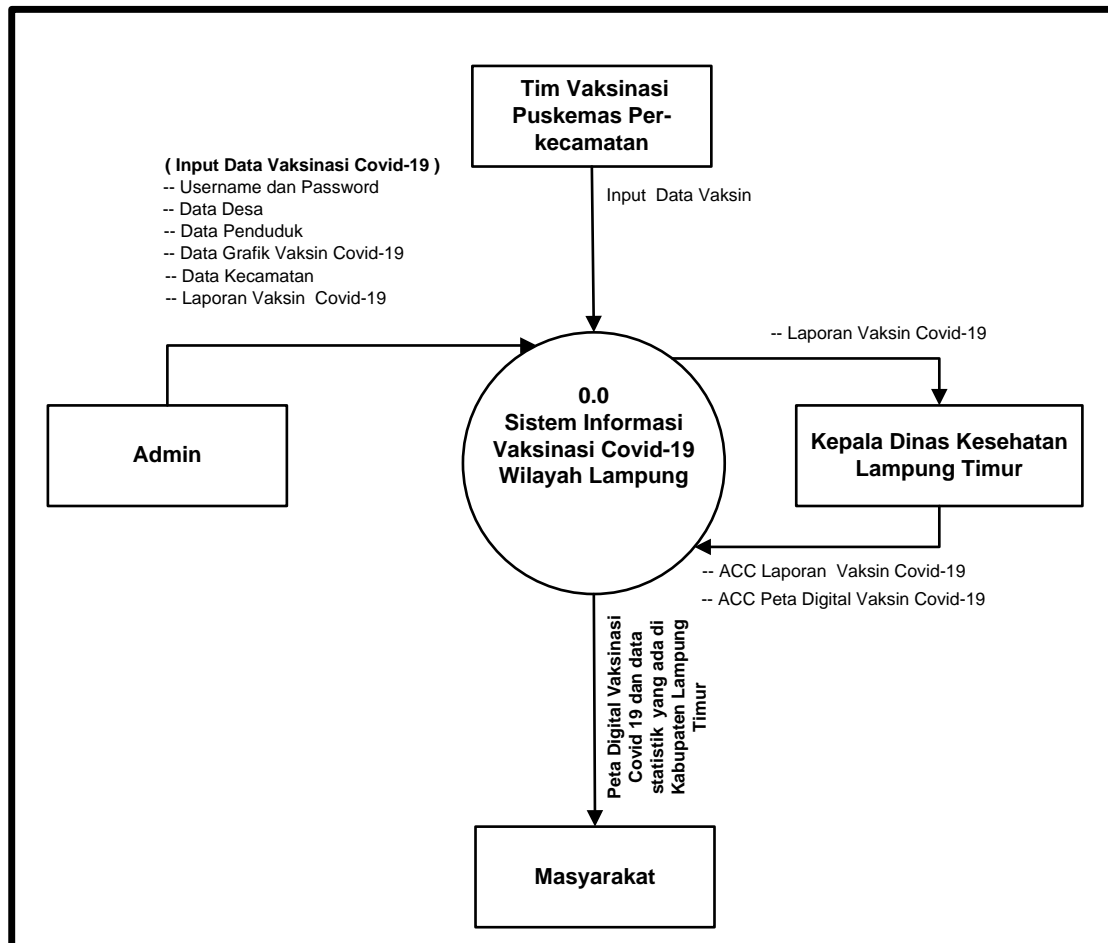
Tim Vaksinasi Puskemas Perkecamatan

( Input Data Vaksinasi Covid-19 )
-- Username dan Password
-- Data Desa
-- Data Penduduk
-- Data Grafik Vaksin Covid-19
-- Data Kecamatan
-- Laporan Vaksin Covid-19

Input Data Vaksin

-- Laporan Vaksin Covid-19

Admin

0.0
Sistem Informasi Vaksinasi Covid-19 Wilayah Lampung

Kepala Dinas Kesehatan Lampung Timur

-- ACC Laporan Vaksin Covid-19
-- ACC Peta Digital Vaksin Covid-19

Peta Digital Vaksinasi Covid 19 dan data statistik yang ada di Kabupaten Lampung Timur

Masyarakat